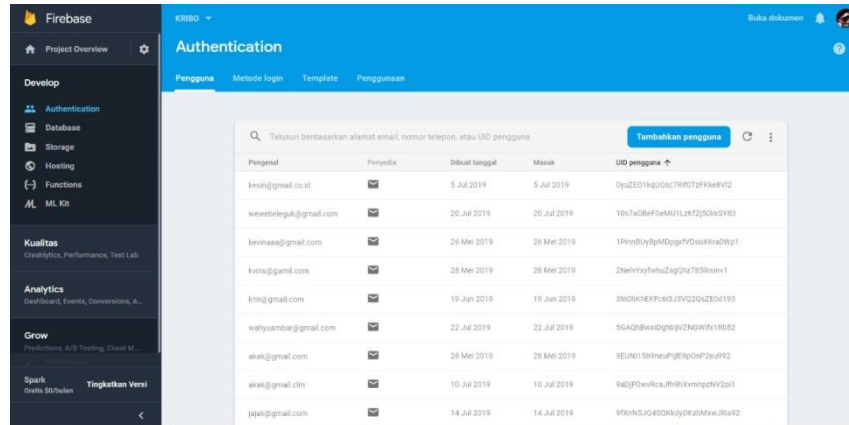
Firebase

Project Overview

Develop

Authentication
Database
Storage
Hosting
Functions
ML Kit

Kualitas
Crashlytics, Performance, Test Lab

Analytics
Dashboard, Events, Conversions, A...

Grow
Predictions, A/B Testing, Cloud M...

Spark
Gratis $0/bulan

Tingkatkan Versi

KRIBO

Buka dokumen

Authentication

Pengguna Metode login Template Penggunaan

Telusuri berdasarkan alamat email, nomor telepon, atau UID pengguna

Tambahkan pengguna

| Pengenal | Penyedia | Dibuat tanggal | Masuk | UID pengguna ↑ |
|---|---|---|---|---|
| kevin@gmail.co.id | | 5 Jul 2019 | 5 Jul 2019 | 0yuZEO1kqUQsc7RlfDTzFKke8Vl2 |
| wewebeleguk@gmail.com | | 20 Jul 2019 | 20 Jul 2019 | 10s7aOBeF0eMU1LzKfZj50kkSY83 |
| kevinaaa@gmail.com | | 26 Mei 2019 | 26 Mei 2019 | 1PInn8UyBpMDpgxfVDsuXKra0Wp1 |
| kvins@gamil.com | | 28 Mei 2019 | 28 Mei 2019 | 2NelvYxyfwhuZsgGhz785lisinv1 |
| krin@gmail.com | | 19 Jun 2019 | 19 Jun 2019 | 3ts0hKhEKFc6l3J3VQ2QsZE0d193 |
| wahyuambar@gmail.com | | 22 Jul 2019 | 22 Jul 2019 | 5GAQhBwxiDgNbjVZNGWIfx1Rb52 |
| akak@gmail.com | | 28 Mei 2019 | 28 Mei 2019 | 9EUNi15b0neuPtjE9pOnP2eu992 |
| akak@gmail.clm | | 10 Jul 2019 | 10 Jul 2019 | 9aDjP0wvRcaJfh9hXxmhpzNV2pi1 |
| jajak@gmail.com | | 14 Jul 2019 | 14 Jul 2019 | 9fXnNSJQ4SQKkdyOKzbMxwJ8ts92 |